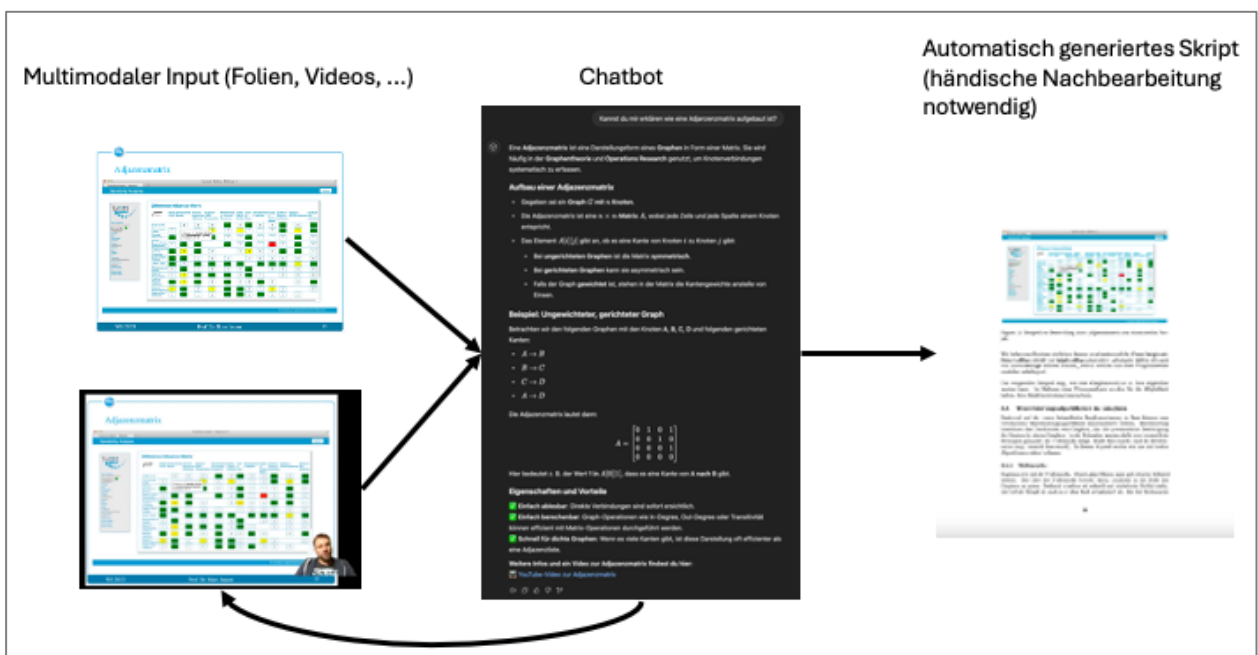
Multimodaler Input (Folien, Videos, ...)

Chatbot

Automatisch generiertes Skript (händische Nachbearbeitung notwendig)

Adjazenzmatrix

Adjazenzmatrix

Kannst du mir erklären wie eine Adjazenzmatrix aufgebaut ist?

Eine **Adjazenzmatrix** ist eine Darstellungsform eines **Graphen** in Form einer Matrix. Sie wird häufig in der **Graphentheorie** und **Operations Research** genutzt, um Knotenverbindungen systematisch zu erfassen.

**Aufbau einer Adjazenzmatrix**

- Gegeben sei ein **Graph** $G$ **mit** $n$ **Knoten**.
- Die Adjazenzmatrix ist eine $n \times n$-**Matrix** $A$, wobei jede Zeile und jede Spalte einem Knoten entspricht.
- Das Element $A[i][j]$ gibt an, ob es eine Kante von Knoten $i$ zu Knoten $j$ gibt:
  - Bei **ungerichteten Graphen** ist die Matrix **symmetrisch**.
  - Bei **gerichteten Graphen** kann sie asymmetrisch sein.
  - Falls der Graph **gewichtet** ist, stehen in der Matrix die Kantengewichte anstelle von Einsen.

**Beispiel: Ungewichteter, gerichteter Graph**

Betrachten wir den folgenden Graphen mit den Knoten **A, B, C, D** und folgenden gerichteten Kanten:

- $A \to B$
- $B \to C$
- $C \to D$
- $A \to D$

Die Adjazenzmatrix lautet dann:

$A = \begin{bmatrix} 0 & 1 & 0 & 1 \\ 0 & 0 & 1 & 0 \\ 0 & 0 & 0 & 1 \\ 0 & 0 & 0 & 0 \end{bmatrix}$

Hier bedeutet z. B. der Wert 1 in $A[0][1]$, dass es eine Kante von **A nach B** gibt.

**Eigenschaften und Vorteile**

✅ **Einfach ablesbar:** Direkte Verbindungen sind sofort ersichtlich.
✅ **Einfach berechenbar:** Graph-Operationen wie In-Degree, Out-Degree oder Transitivität können effizient mit Matrix-Operationen durchgeführt werden.
✅ **Schnell für dichte Graphen:** Wenn es viele Kanten gibt, ist diese Darstellung oft effizienter als eine Adjazenzliste.

**Weitere Infos und ein Video zur Adjazenzmatrix findest du hier:**
YouTube-Video zur Adjazenzmatrix